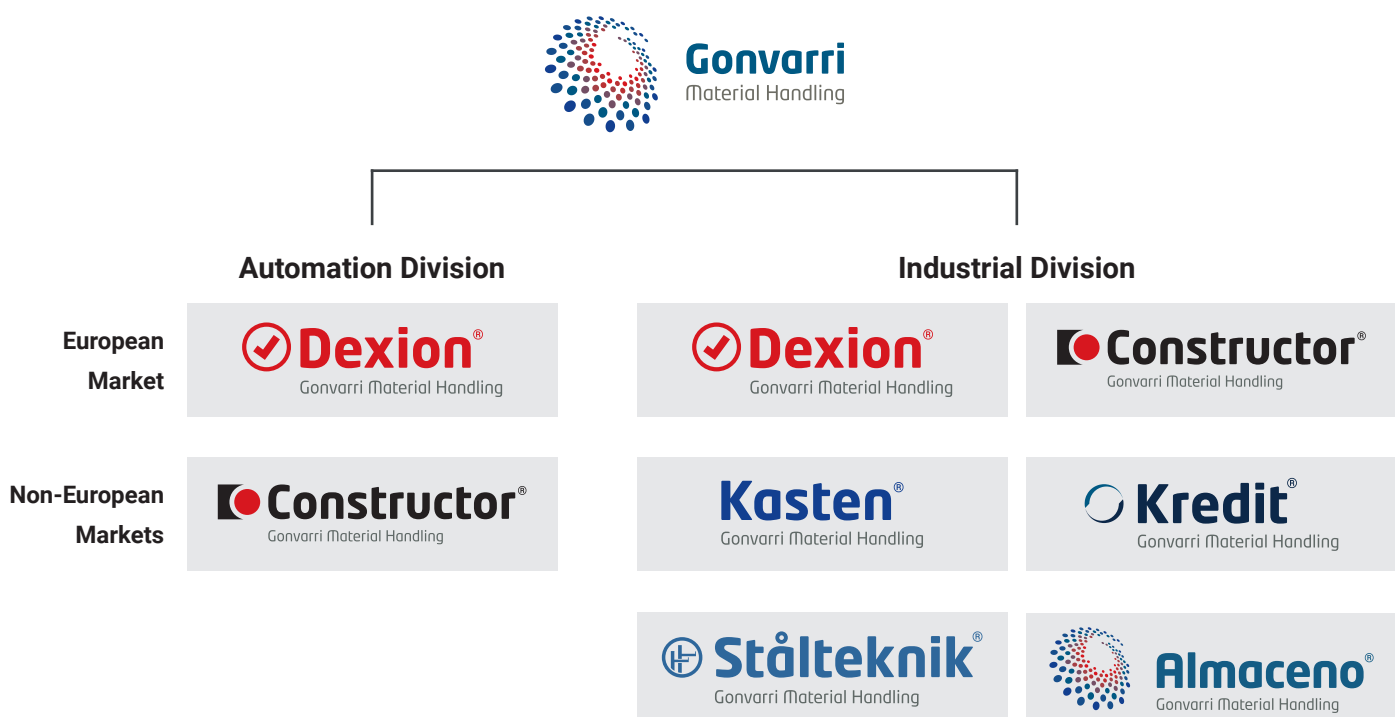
Gonvarri
Material Handling

Automation Division

Industrial Division

European Market

Dexion®
Gonvarri Material Handling

Dexion®
Gonvarri Material Handling

Constructor®
Gonvarri Material Handling

Non-European Markets

Constructor®
Gonvarri Material Handling

Kasten®
Gonvarri Material Handling

Kredit®
Gonvarri Material Handling

Stålteknik®
Gonvarri Material Handling

Almaceno®
Gonvarri Material Handling